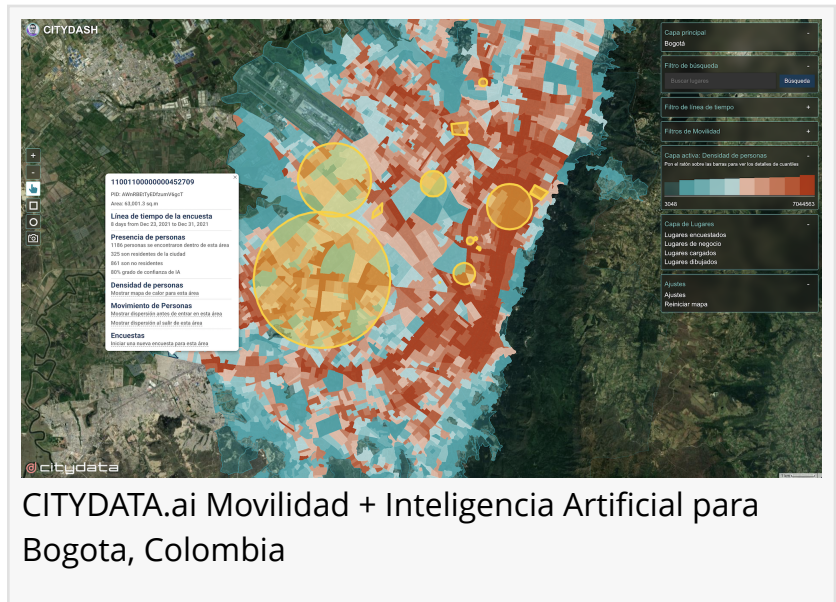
CITYDASH

+
-

11001100000000452709
PID: AWnRBRTyEDfuimVkgcT
Area: 63,001.3 sq.m

Linea de tiempo de la encuesta
8 days from Dec 22, 2021 to Dec 31, 2021

Presencia de personas
1186 personas se encontraron dentro de esta área
325 son residentes de la ciudad
861 son no residentes
80% grado de confianza de IA

Densidad de personas
Mostrar mapas de color para esta área

Movimiento de Personas
Mostrar dispersión antes de entrar en esta área
Mostrar dispersión al salir de esta área

Encuestas
Iniciar una nueva encuesta para esta área

Capa principal -
Bogotá

Filtro de búsqueda -
Buscar lugares
Búsqueda

Filtro de línea de tiempo +

Filtros de Movilidad +

Capa activa: Densidad de personas -
Pon el ratón sobre las barras para ver los detalles de cuantiles
3046
7044563

Capa de Lugares -
Lugares encuestados
Lugares de negocio
Lugares cargados
Lugares dibujados

Ajustes -
Ajustes
Reiniciar mapa

citydata

CITYDATA.ai Movilidad + Inteligencia Artificial para Bogota, Colombia